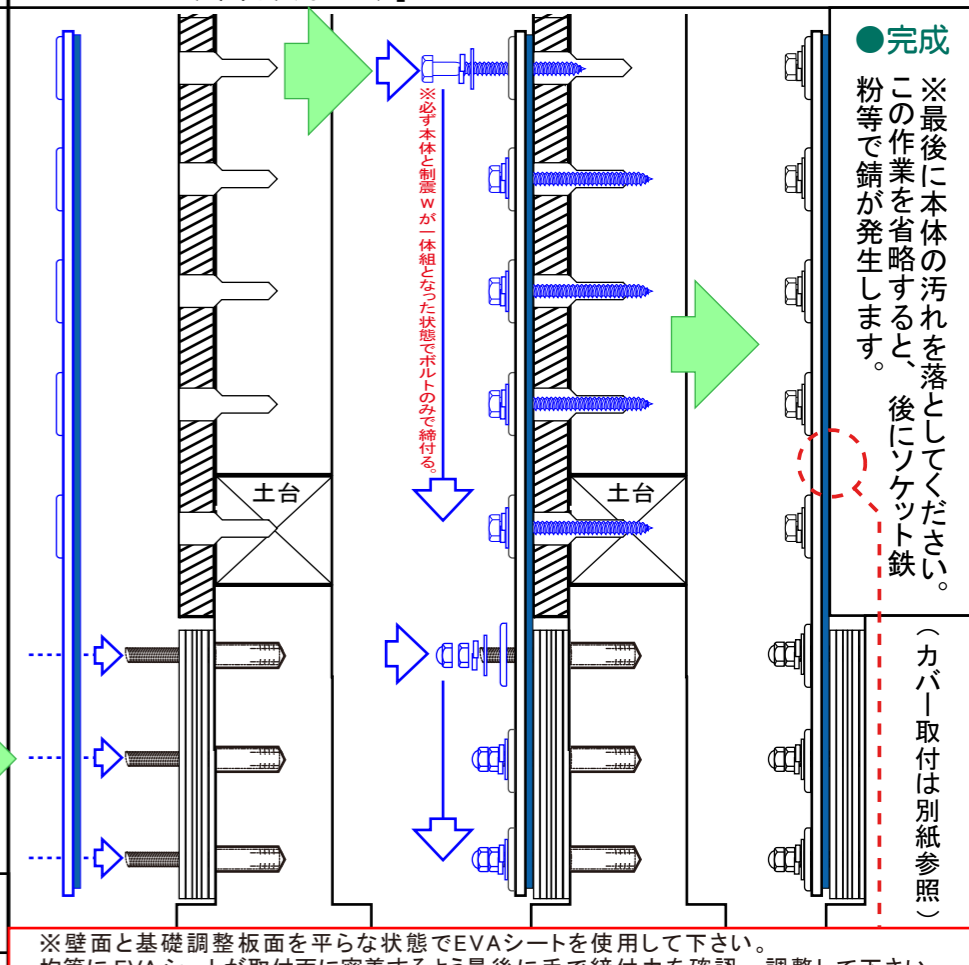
●完成

※最後に本体の汚れを落としてください。
この作業を省略すると、後にソケット鉄粉等で錆が発生します。

（カバー取付は別紙参照）

※必ず本体と制震wが一体組となった状態でボルトのみで締付る。

土台

土台

※壁面と基礎調整板面を平らな状態でEVAシートを使用して下さい。
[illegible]